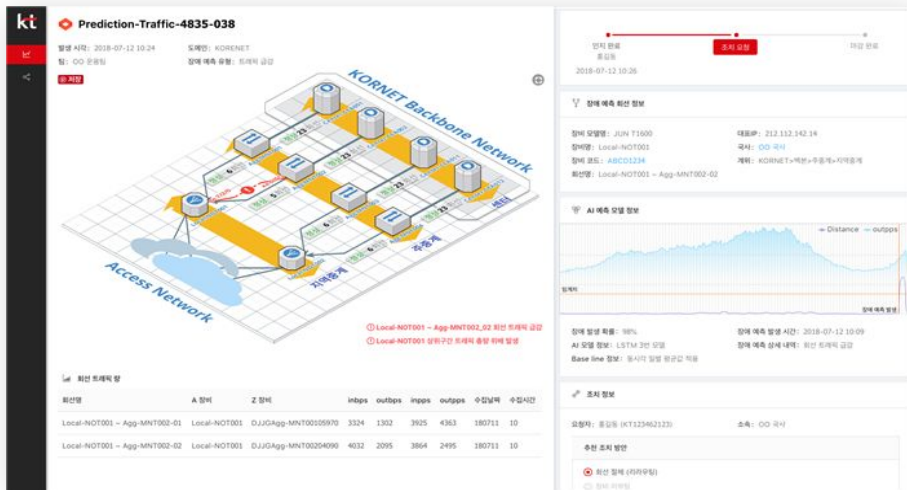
kt

Prediction-Traffic-4835-038

발생 시각: 2018-07-12 10:24
도메인: KORENET
팀: OO 운용팀
장애 예측 유형: 트래픽 급감

저장

KORNET Backbone Network

Access Network

지역중계

주중계

백본

ⓘ Local-NOT001 ~ Agg-MNT002_02 회선 트래픽 급감
ⓘ Local-NOT001 상위구간 트래픽 증량 위배 발생

회선 트래픽 량

| 회선명 | A 장비 | Z 장비 | inbps | outbps | inpps | outpps | 수집날짜 | 수집시간 |
|---|---|---|---|---|---|---|---|---|
| Local-NOT001 ~ Agg-MNT002-01 | Local-NOT001 | DJJGAgg-MNT00105970 | 3324 | 1302 | 3925 | 4363 | 180711 | 10 |
| Local-NOT001 ~ Agg-MNT002-02 | Local-NOT001 | DJJGAgg-MNT00204090 | 4032 | 2095 | 3864 | 2495 | 180711 | 10 |

인지 완료
홍길동
2018-07-12 10:26
조치 요청
처리 완료

장애 예측 회선 정보

장비 모델명: JUN T1600
대표IP: 212.112.142.14
장비명: Local-NOT001
국사: OO 국사
장비 코드: ABCD1234
계위: KORNET>백본>주중계>지역중계
회선명: Local-NOT001 ~ Agg-MNT002-02

AI 예측 모델 정보

Distance
outpps

임계치

장애 예측 시점

장애 발생 확률: 98%
장애 예측 시간: 2018-07-12 10:09
AI 모델 정보: LSTM 3번 모델
장애 예측 상세 내역: 회선 트래픽 급감
Base line 정보: 동시각 일별 평균값 적용

조치 정보

요청자: 홍길동 (KT123462123)
소속: OO 국사

추천 조치 방안

회선 절체 (라라우팅)
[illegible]